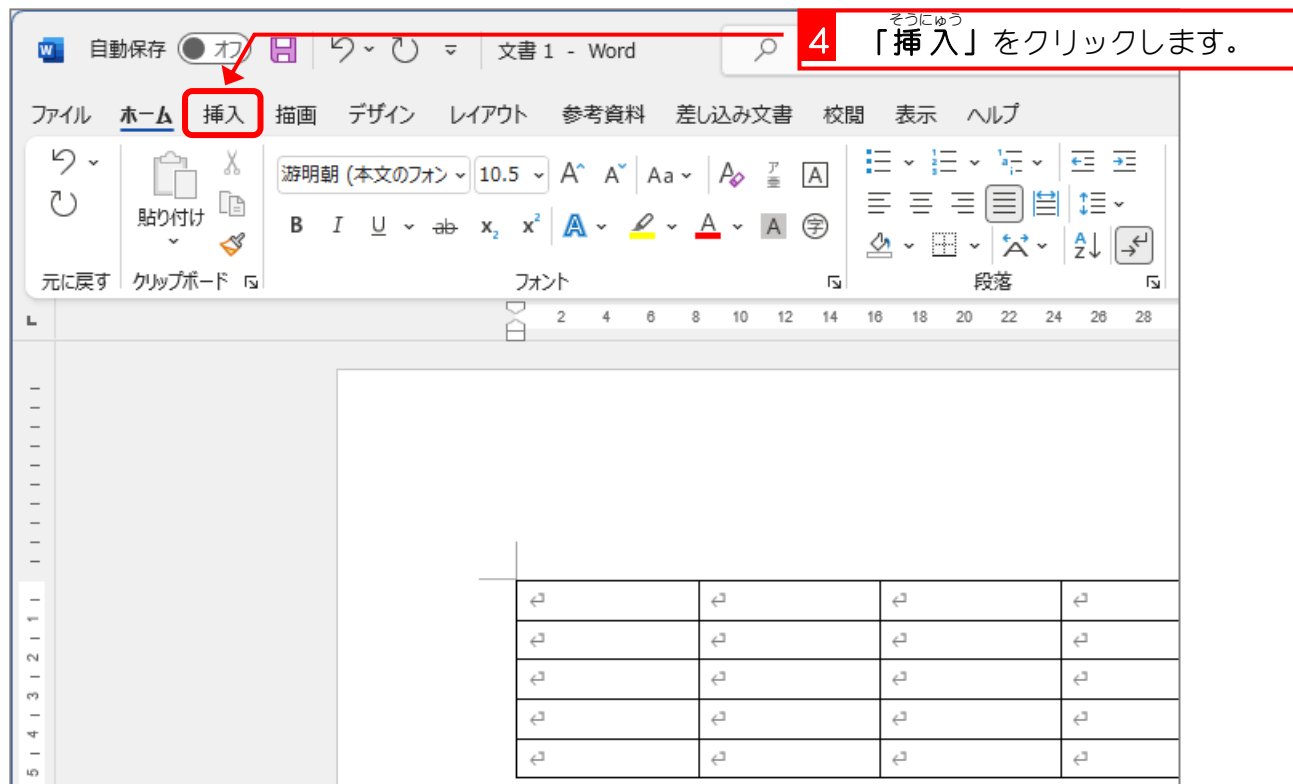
4 そうにゅう
「挿入」をクリックします。

自動保存 オフ 文書 1 - Word

ファイル ホーム 挿入 描画 デザイン レイアウト 参考資料 差し込み文書 校閲 表示 ヘルプ

貼り付け
元に戻す クリップボード
游明朝 (本文のフォン 10.5 Aa
B I U ab $x_2$ $x^2$ A A A 字
フォント
段落

2 4 6 8 10 12 14 16 18 20 22 24 26 28

| ↵ | ↵ | ↵ | ↵ |
|---|---|---|---|
| ↵ | ↵ | ↵ | ↵ |
| ↵ | ↵ | ↵ | ↵ |
| ↵ | ↵ | ↵ | ↵ |
| ↵ | ↵ | ↵ | ↵ |